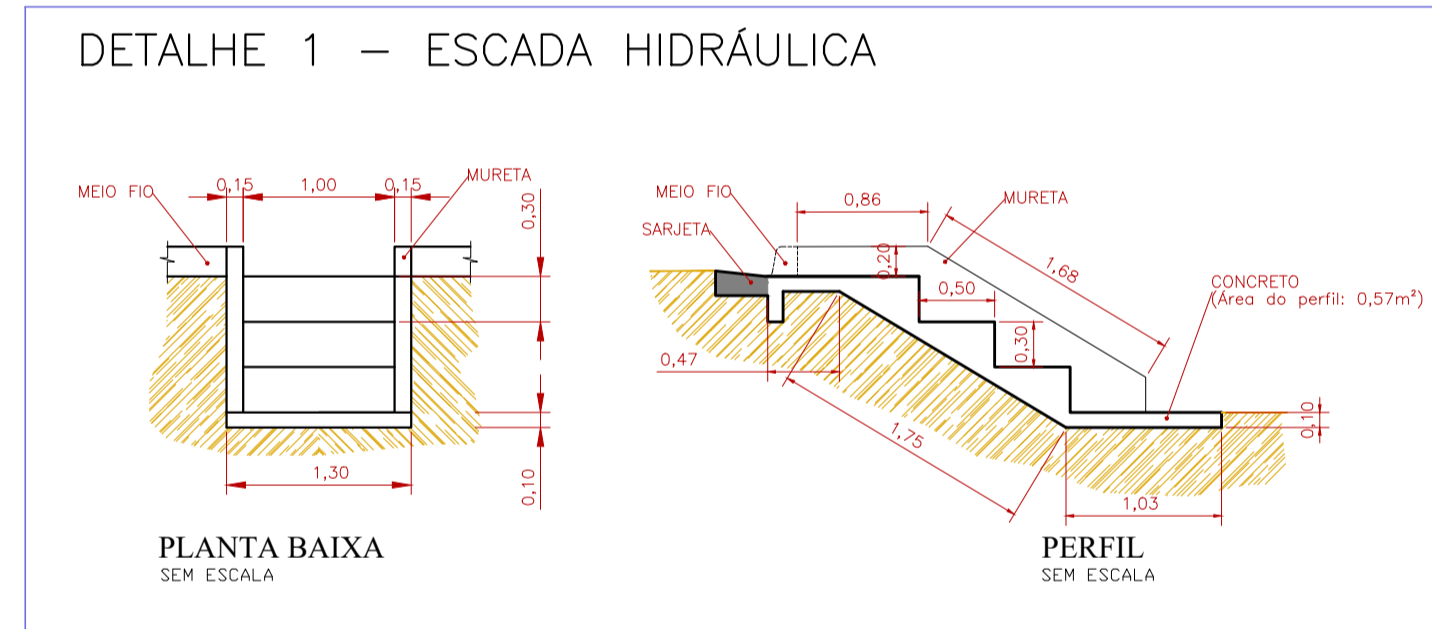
DETALHE 1 — ESCADA HIDRÁULICA

MEIO FIO
0,15
1,00
0,15
MURETA
0,30
0,10
1,30

PLANTA BAIXA
SEM ESCALA

MEIO FIO
SARJETA
0,86
MURETA
0,20
1,68
0,50
0,30
CONCRETO
(Área do perfil: 0,57m²)
0,47
1,75
0,10
1,03

PERFIL
SEM ESCALA